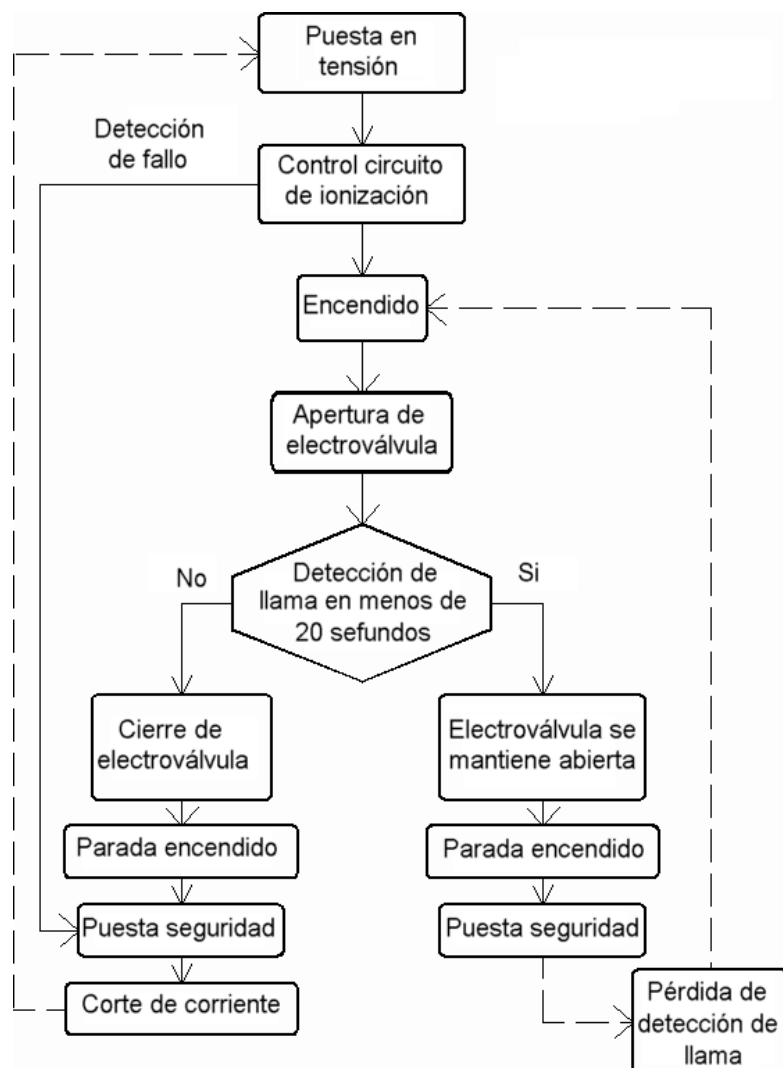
Puesta en tensión

Detección de fallo

Control circuito de ionización

Encendido

Apertura de electroválvula

No

Detección de llama en menos de 20 sefundos

Si

Cierre de electroválvula

Parada encendido

Puesta seguridad

Corte de corriente

Electroválvula se mantiene abierta

Parada encendido

Puesta seguridad

Pérdida de detección de llama